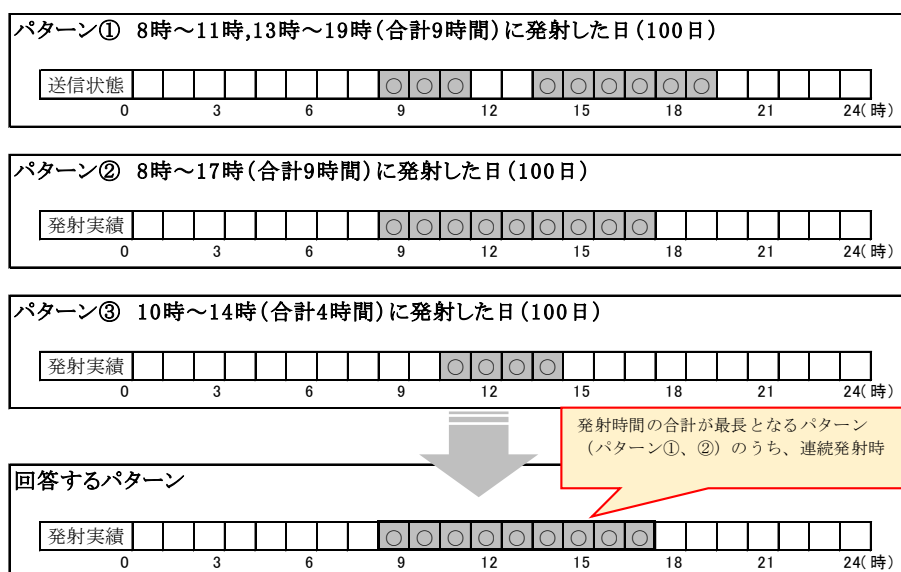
パターン① 8時～11時,13時～19時（合計9時間）に発射した日（100日）

| 送信状態 | | | | | | | | | ○ | ○ | ○ | | | ○ | ○ | ○ | ○ | ○ | ○ | | | | | | |
|---|---|---|---|---|---|---|---|---|---|---|---|---|---|---|---|---|---|---|---|---|---|---|---|---|---|

0 3 6 9 12 15 18 21 24(時)

パターン② 8時～17時（合計9時間）に発射した日（100日）

| 発射実績 | | | | | | | | | ○ | ○ | ○ | ○ | ○ | ○ | ○ | ○ | ○ | | | | | | | | |
|---|---|---|---|---|---|---|---|---|---|---|---|---|---|---|---|---|---|---|---|---|---|---|---|---|---|

0 3 6 9 12 15 18 21 24(時)

パターン③ 10時～14時（合計4時間）に発射した日（100日）

| 発射実績 | | | | | | | | | | | ○ | ○ | ○ | ○ | | | | | | | | | | | |
|---|---|---|---|---|---|---|---|---|---|---|---|---|---|---|---|---|---|---|---|---|---|---|---|---|---|

0 3 6 9 12 15 18 21 24(時)

発射時間の合計が最長となるパターン（パターン①、②）のうち、連続発射時

回答するパターン

| 発射実績 | | | | | | | | | ○ | ○ | ○ | ○ | ○ | ○ | ○ | ○ | ○ | | | | | | | | |
|---|---|---|---|---|---|---|---|---|---|---|---|---|---|---|---|---|---|---|---|---|---|---|---|---|---|

0 3 6 9 12 15 18 21 24(時)